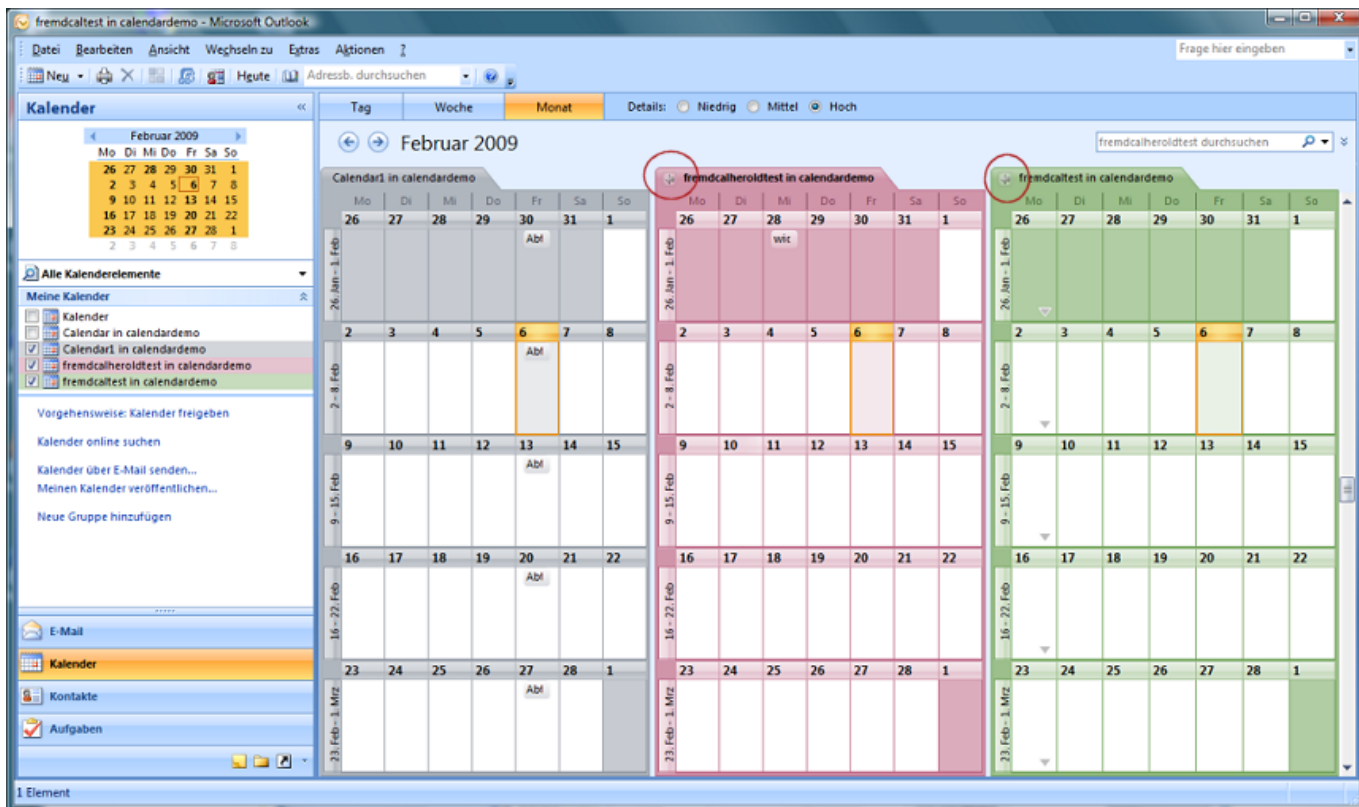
fremdcaltest in calendardemo - Microsoft Outlook

Datei Bearbeiten Ansicht Wechseln zu Extras Aktionen ?

Frage hier eingeben

Neu Heute Adressb. durchsuchen

Kalender

Februar 2009

| Mo | Di | Mi | Do | Fr | Sa | So |
|---|---|---|---|---|---|---|
| 26 | 27 | 28 | 29 | 30 | 31 | 1 |
| 2 | 3 | 4 | 5 | 6 | 7 | 8 |
| 9 | 10 | 11 | 12 | 13 | 14 | 15 |
| 16 | 17 | 18 | 19 | 20 | 21 | 22 |
| 23 | 24 | 25 | 26 | 27 | 28 | 1 |
| 2 | 3 | 4 | 5 | 6 | 7 | 8 |

Alle Kalenderelemente

Meine Kalender

Kalender
Calendar in calendardemo
Calendar1 in calendardemo
fremdcalheroldtest in calendardemo
fremdcaltest in calendardemo

Vorgehensweise: Kalender freigeben

Kalender online suchen

Kalender über E-Mail senden...
Meinen Kalender veröffentlichen...

Neue Gruppe hinzufügen

E-Mail
Kalender
Kontakte
Aufgaben

Tag Woche Monat Details: Niedrig Mittel Hoch

Februar 2009

fremdcalheroldtest durchsuchen

Calendar1 in calendardemo

| | Mo | Di | Mi | Do | Fr | Sa | So |
|---|---|---|---|---|---|---|---|
| 26. Jan - 1. Feb | 26 | 27 | 28 | 29 | 30 Abf | 31 | 1 |
| 2. - 8. Feb | 2 | 3 | 4 | 5 | 6 Abf | 7 | 8 |
| 9. - 15. Feb | 9 | 10 | 11 | 12 | 13 Abf | 14 | 15 |
| 16. - 22. Feb | 16 | 17 | 18 | 19 | 20 Abf | 21 | 22 |
| 23. Feb - 1. Mrz | 23 | 24 | 25 | 26 | 27 Abf | 28 | 1 |

fremdcalheroldtest in calendardemo

| | Mo | Di | Mi | Do | Fr | Sa | So |
|---|---|---|---|---|---|---|---|
| 26. Jan - 1. Feb | 26 | 27 | 28 wit | 29 | 30 | 31 | 1 |
| 2. - 8. Feb | 2 | 3 | 4 | 5 | 6 | 7 | 8 |
| 9. - 15. Feb | 9 | 10 | 11 | 12 | 13 | 14 | 15 |
| 16. - 22. Feb | 16 | 17 | 18 | 19 | 20 | 21 | 22 |
| 23. Feb - 1. Mrz | 23 | 24 | 25 | 26 | 27 | 28 | 1 |

fremdcaltest in calendardemo

| | Mo | Di | Mi | Do | Fr | Sa | So |
|---|---|---|---|---|---|---|---|
| 26. Jan - 1. Feb | 26 | 27 | 28 | 29 | 30 | 31 | 1 |
| 2. - 8. Feb | 2 | 3 | 4 | 5 | 6 | 7 | 8 |
| 9. - 15. Feb | 9 | 10 | 11 | 12 | 13 | 14 | 15 |
| 16. - 22. Feb | 16 | 17 | 18 | 19 | 20 | 21 | 22 |
| 23. Feb - 1. Mrz | 23 | 24 | 25 | 26 | 27 | 28 | 1 |

1 Element